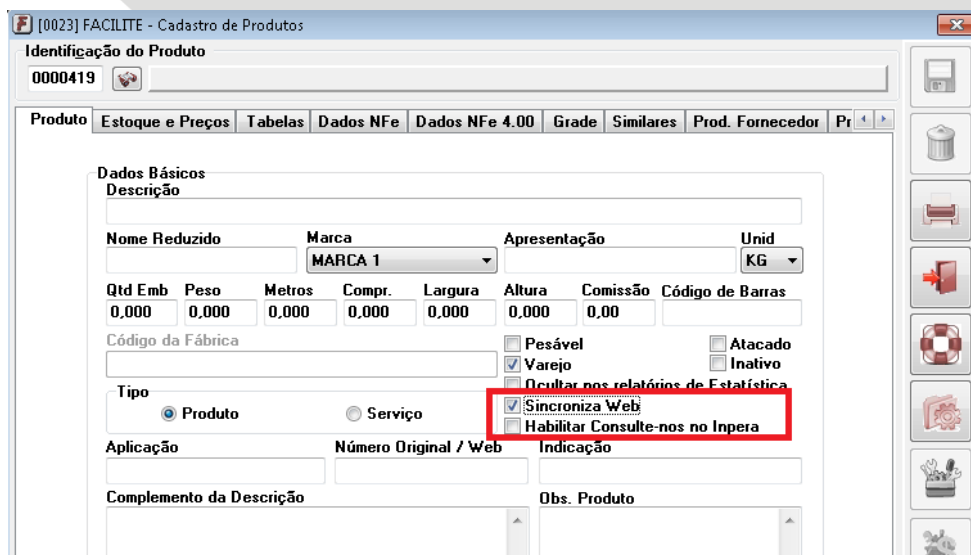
[0023] FACILITE - Cadastro de Produtos

Identificação do Produto
0000419

Produto | Estoque e Preços | Tabelas | Dados NFe | Dados NFe 4.00 | Grade | Similares | Prod. Fornecedor | Pr

Dados Básicos
Descrição

Nome Reduzido
Marca
MARCA 1
Apresentação
Unid
KG

Qtd Emb
0,000
Peso
0,000
Metros
0,000
Compr.
0,000
Largura
0,000
Altura
0,000
Comissão
0,00
Código de Barras

Código da Fábrica

Pesável
Atacado
Varejo
Inativo
Ocultar nos relatórios de Estatística
Sincroniza Web
Habilitar Consulte-nos no Inpera

Tipo
Produto
Serviço

Aplicação
Número Original / Web
Indicação

Complemento da Descrição
Obs. Produto